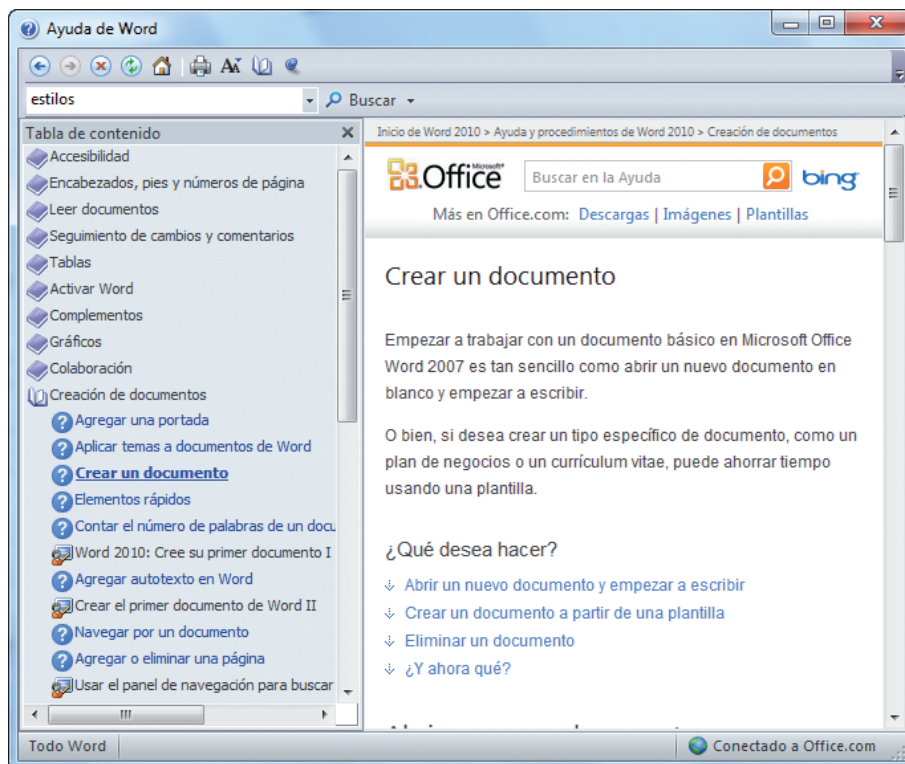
Ayuda de Word

estilos

Buscar

Tabla de contenido

Accesibilidad
Encabezados, pies y números de página
Leer documentos
Seguimiento de cambios y comentarios
Tablas
Activar Word
Complementos
Gráficos
Colaboración
Creación de documentos
Agregar una portada
Aplicar temas a documentos de Word
Crear un documento
Elementos rápidos
Contar el número de palabras de un docu
Word 2010: Cree su primer documento I
Agregar autotexto en Word
Crear el primer documento de Word II
Navegar por un documento
Agregar o eliminar una página
Usar el panel de navegación para buscar

Inicio de Word 2010 > Ayuda y procedimientos de Word 2010 > Creación de documentos

Office Microsoft

Buscar en la Ayuda

bing

Más en Office.com: Descargas | Imágenes | Plantillas

Crear un documento

Empezar a trabajar con un documento básico en Microsoft Office Word 2007 es tan sencillo como abrir un nuevo documento en blanco y empezar a escribir.

O bien, si desea crear un tipo específico de documento, como un plan de negocios o un currículum vitae, puede ahorrar tiempo usando una plantilla.

¿Qué desea hacer?

Abrir un nuevo documento y empezar a escribir
Crear un documento a partir de una plantilla
Eliminar un documento
¿Y ahora qué?

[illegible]

Todo Word

Conectado a Office.com